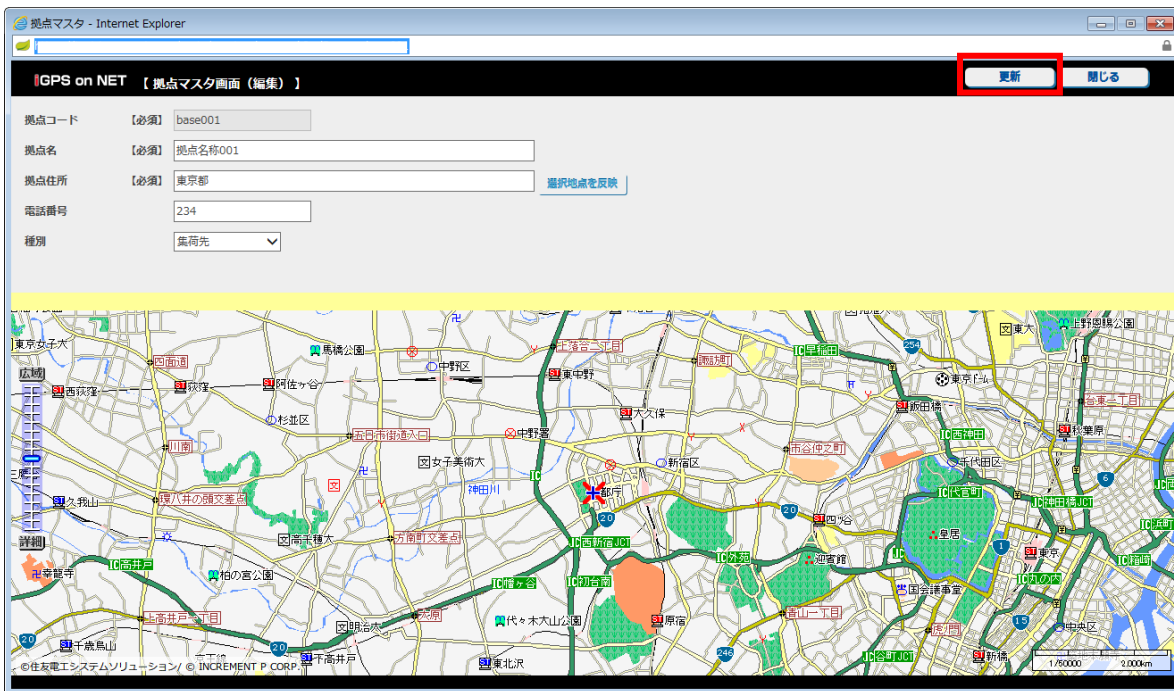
拠点マスタ - Internet Explorer

GPS on NET 【 拠点マスタ画面（編集） 】

更新 閉じる

拠点コード 【必須】 base001
拠点名 【必須】 拠点名称001
拠点住所 【必須】 東京都 選択地点を反映
電話番号 234
種別 集荷先

広域
詳細

東京女子大
西荻窪
荻窪
阿佐ヶ谷
馬橋公園
中野区
上落合二丁目
東中野
西早稲田
早稲田
上野恩賜公園
東大
東京ドーム
飯田橋
本郷一丁目
秋葉原
四面道
杉並区
五日市街道入口
中野警
大久保
市谷仲之町
西神田
千代田区
川南
女子美術大
新宿区
代官町
神田橋
久我山
環八井の頭交差点
神田川
都庁
四ツ谷
皇居
高千穂大
方南町交差点
西新宿JCT
迎賓館
東京
高井戸
幸龍寺
柏の宮公園
幡ヶ谷
初台南
外苑
国会議事堂
丸の内
上高井戸一丁目
大原
代々木大山公園
原宿
青山一丁目
桜田門
中央区
千歳烏山
明治大
下高井戸
東北沢
谷町JCT
新橋
254
20
246
1
6
15
©住友電工システムソリューション/ © INCREMENT P CORP.
1/50000 2,000km